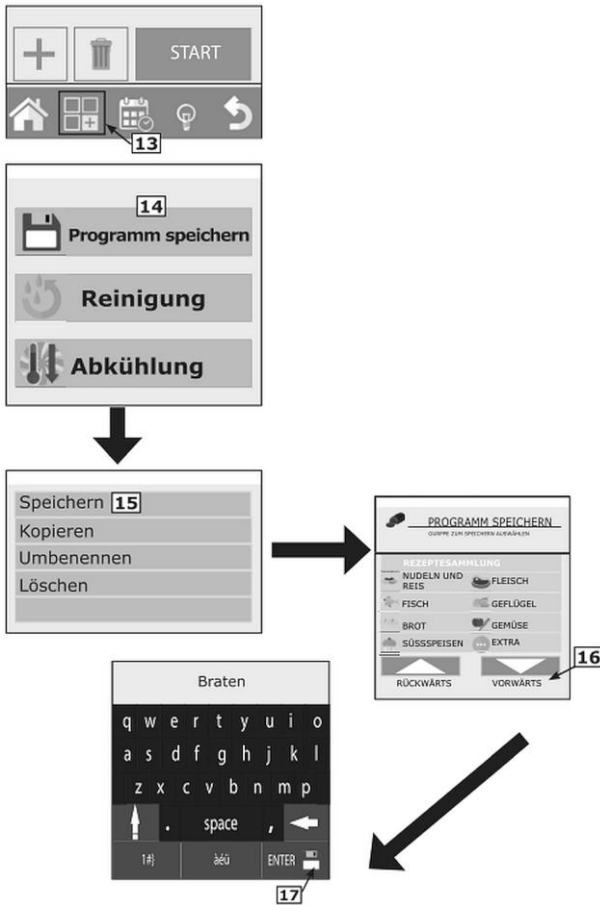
START

13

14

Programm speichern

Reinigung

Abkühlung

Speichern 15
Kopieren
Umbenennen
Löschen

PROGRAMM SPEICHERN
GRUPPE ZUM SPEICHERN AUSWÄHLEN

REZEPTESAMMLUNG
NUDELN UND REIS
FLEISCH
FISCH
GEFLÜGEL
BROT
GEMÜSE
SÜSSSPEISEN
EXTRA

RÜCKWÄRTS
VORWÄRTS

16

Braten

q w e r t y u i o
a s d f g h j k l
z x c v b n m p
. space ,
!#} àéü ENTER

17